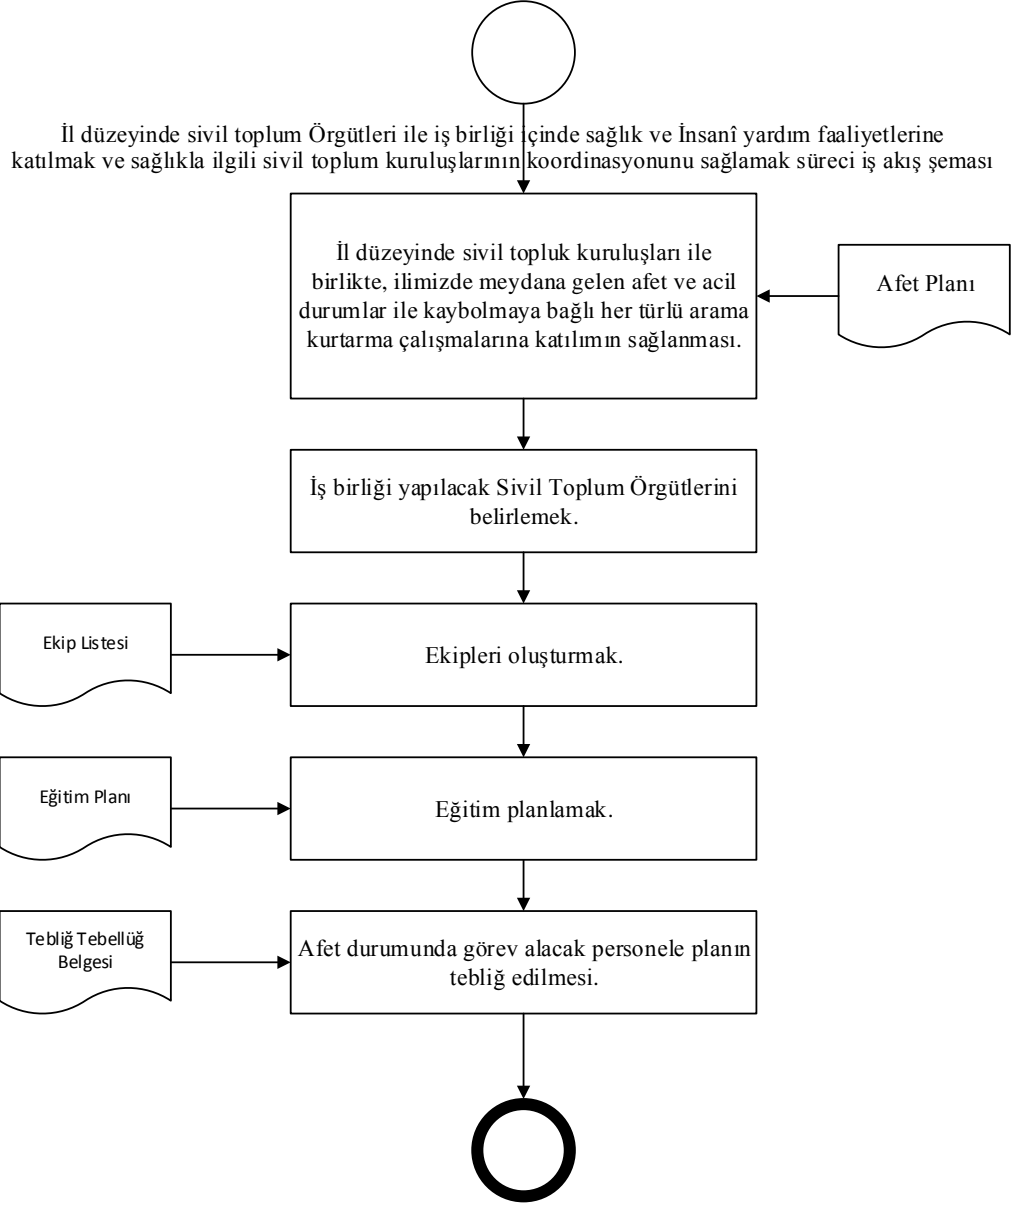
İl düzeyinde sivil toplum Örgütleri ile iş birliği içinde sağlık ve İnsanî yardım faaliyetlerine katılmak ve sağlıkla ilgili sivil toplum kuruluşlarının koordinasyonunu sağlamak süreci iş akış şeması

İl düzeyinde sivil topluk kuruluşları ile birlikte, ilimizde meydana gelen afet ve acil durumlar ile kaybolmaya bağlı her türlü arama kurtarma çalışmalarına katılımın sağlanması.

Afet Planı

İş birliği yapılacak Sivil Toplum Örgütlerini belirlemek.

Ekip Listesi

Ekipleri oluşturmak.

Eğitim Planı

Eğitim planlamak.

Tebliğ Tebellüğ Belgesi

Afet durumunda görev alacak personele planın tebliğ edilmesi.